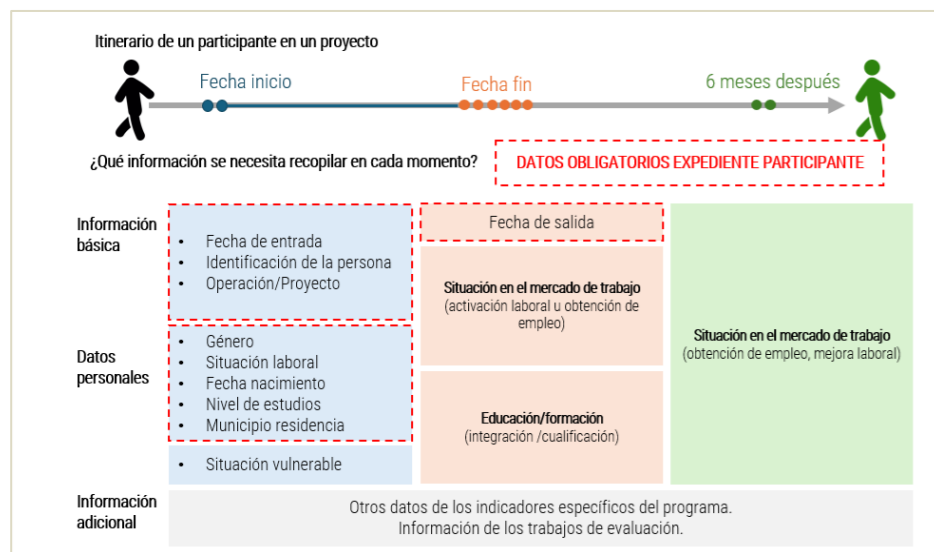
Itinerario de un participante en un proyecto

Fecha inicio

Fecha fin

6 meses después

¿Qué información se necesita recopilar en cada momento?

DATOS OBLIGATORIOS EXPEDIENTE PARTICIPANTE

Información básica

- Fecha de entrada
- Identificación de la persona
- Operación/Proyecto

Fecha de salida

Situación en el mercado de trabajo (activación laboral u obtención de empleo)

Situación en el mercado de trabajo (obtención de empleo, mejora laboral)

Datos personales

- Género
- Situación laboral
- Fecha nacimiento
- Nivel de estudios
- Municipio residencia

Educación/formación (integración /cualificación)

- Situación vulnerable

Información adicional

Otros datos de los indicadores específicos del programa.
Información de los trabajos de evaluación.